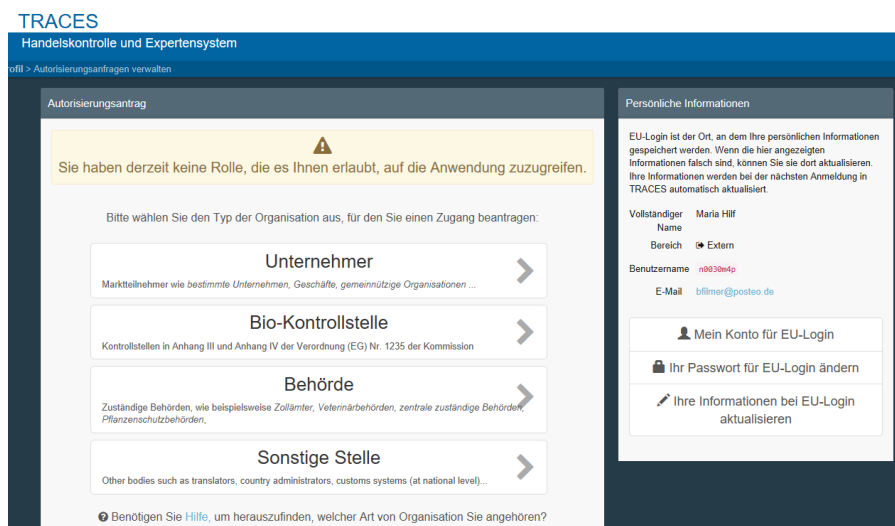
TRACES

Handelskontrolle und Expertensystem

ofil > Autorisierungsanfragen verwalten

Autorisierungsantrag

Sie haben derzeit keine Rolle, die es Ihnen erlaubt, auf die Anwendung zuzugreifen.

Bitte wählen Sie den Typ der Organisation aus, für den Sie einen Zugang beantragen:

Unternehmer

Marktteilnehmer wie *bestimmte Unternehmen, Geschäfte, gemeinnützige Organisationen ...*

Bio-Kontrollstelle

Kontrollstellen in Anhang III und Anhang IV der Verordnung (EG) Nr. 1235 der Kommission

Behörde

Zuständige Behörden, wie beispielsweise *Zollämter, Veterinärbehörden, zentrale zuständige Behörden, Pflanzenschutzbehörden,*

Sonstige Stelle

Other bodies such as translators, country administrators, customs systems (at national level)...

Benötigen Sie Hilfe, um herauszufinden, welcher Art von Organisation Sie angehören?

Persönliche Informationen

EU-Login ist der Ort, an dem Ihre persönlichen Informationen gespeichert werden. Wenn die hier angezeigten Informationen falsch sind, können Sie sie dort aktualisieren. Ihre Informationen werden bei der nächsten Anmeldung in TRACES automatisch aktualisiert.

Vollständiger Name Maria Hilf

Bereich Extern

Benutzername n0030m4p

E-Mail bfilmer@posteo.de

Mein Konto für EU-Login

Ihr Passwort für EU-Login ändern

Ihre Informationen bei EU-Login aktualisieren